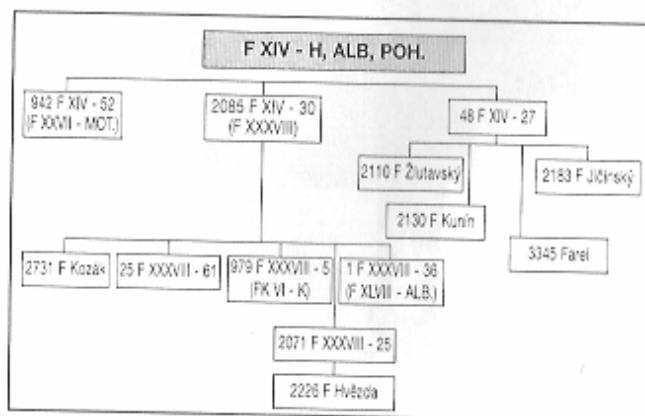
F XIV - H, ALB, POH.

942 F XIV - 52 (F XXVII - MOT.)

2085 F XIV - 30 (F XXXVIII)

48 F XIV - 27

2110 F Žlutavský

2163 F Jičínský

2130 F Kunín

3345 Farel

2731 F Kozák

25 F XXXVII - 61

979 F XXXVIII - 5 (FK VI - K)

1 F XXXVIII - 36 (F XLVII - ALB.)

2071 F XXXVIII - 25

2226 F Hvězda